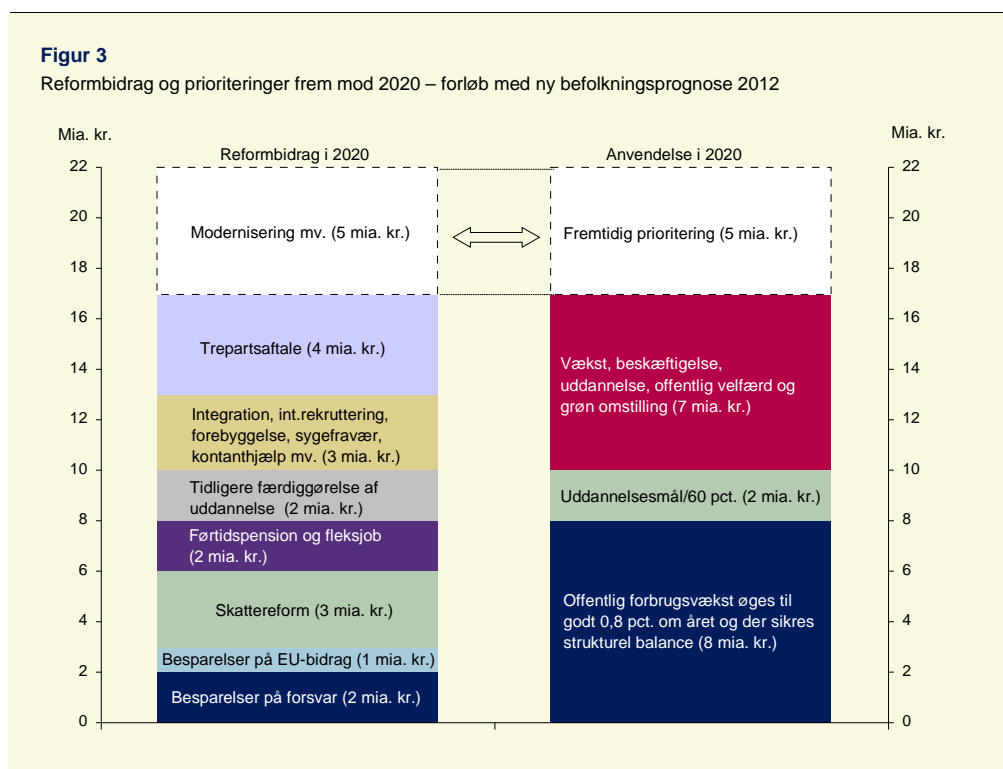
Figur 3
Reformbidrag og prioriteringer frem mod 2020 – forløb med ny befolkningsprognose 2012

Mia. kr.
Mia. kr.

Reformbidrag i 2020
Anvendelse i 2020

22
20
18
16
14
12
10
8
6
4
2
0

Modernisering mv. (5 mia. kr.)
Trepartsaftale (4 mia. kr.)
Integration, int.rekruttering, forebyggelse, sygefravær, kontanthjælp mv. (3 mia. kr.)
Tidligere færdiggørelse af uddannelse (2 mia. kr.)
Førtidspension og fleksjob (2 mia. kr.)
Skattereform (3 mia. kr.)
Besparelser på EU-bidrag (1 mia. kr.)
Besparelser på forsvar (2 mia. kr.)

Fremtidig prioritering (5 mia. kr.)
Vækst, beskæftigelse, uddannelse, offentlig velfærd og grøn omstilling (7 mia. kr.)
Uddannelsesmål/60 pct. (2 mia. kr.)
Offentlig forbrugsvækst øges til godt 0,8 pct. om året og der sikres strukturel balance (8 mia. kr.)

22
20
18
16
14
12
10
8
6
4
2
0